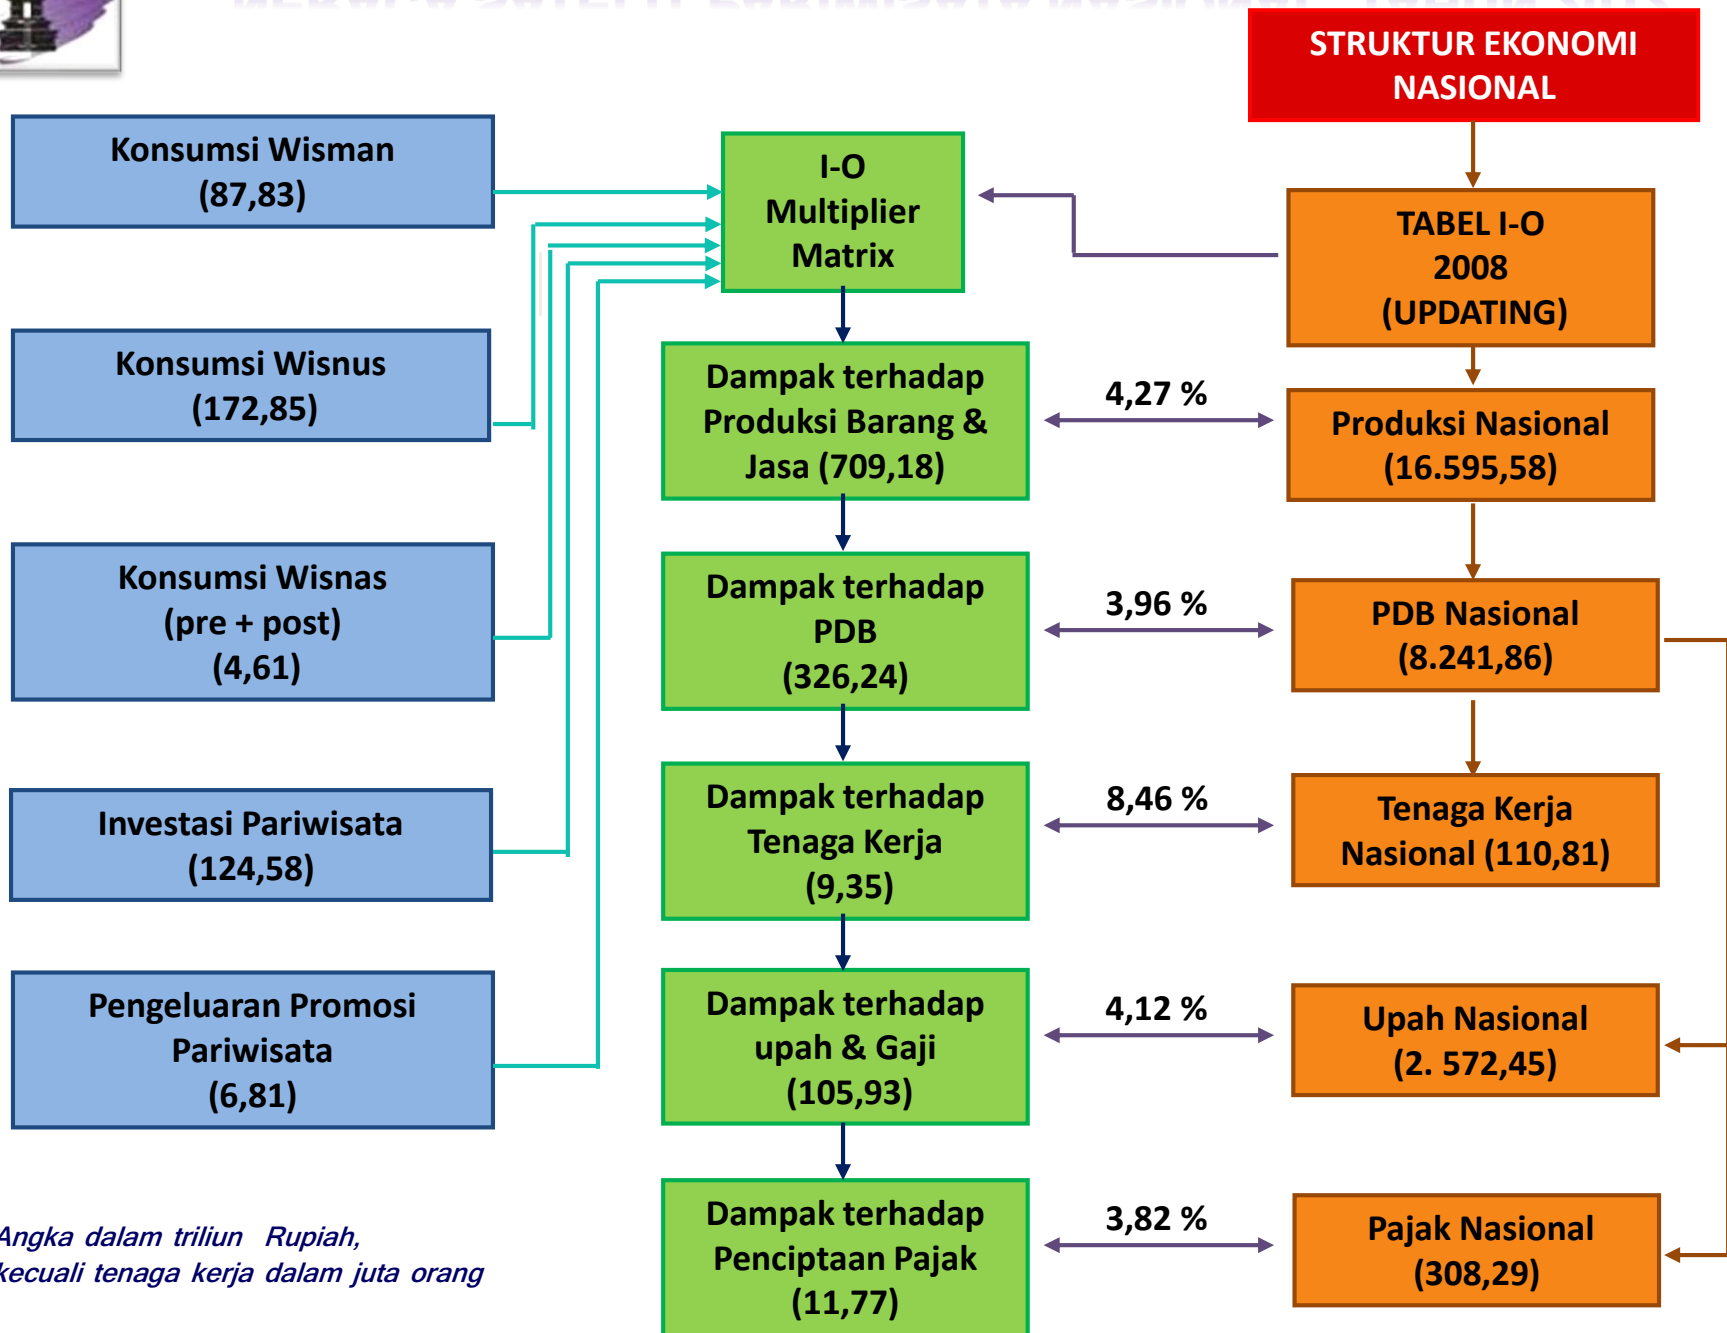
STRUKTUR EKONOMI NASIONAL

Konsumsi Wisman (87,83)

Konsumsi Wisnus (172,85)

Konsumsi Wisnas (pre + post) (4,61)

Investasi Pariwisata (124,58)

Pengeluaran Promosi Pariwisata (6,81)

I-O Multiplier Matrix

Dampak terhadap Produksi Barang & Jasa (709,18)

Dampak terhadap PDB (326,24)

Dampak terhadap Tenaga Kerja (9,35)

Dampak terhadap upah & Gaji (105,93)

Dampak terhadap Penciptaan Pajak (11,77)

4,27 %

3,96 %

8,46 %

4,12 %

3,82 %

TABEL I-O 2008 (UPDATING)

Produksi Nasional (16.595,58)

PDB Nasional (8.241,86)

Tenaga Kerja Nasional (110,81)

Upah Nasional (2. 572,45)

Pajak Nasional (308,29)

Angka dalam triliun Rupiah, kecuali tenaga kerja dalam juta orang